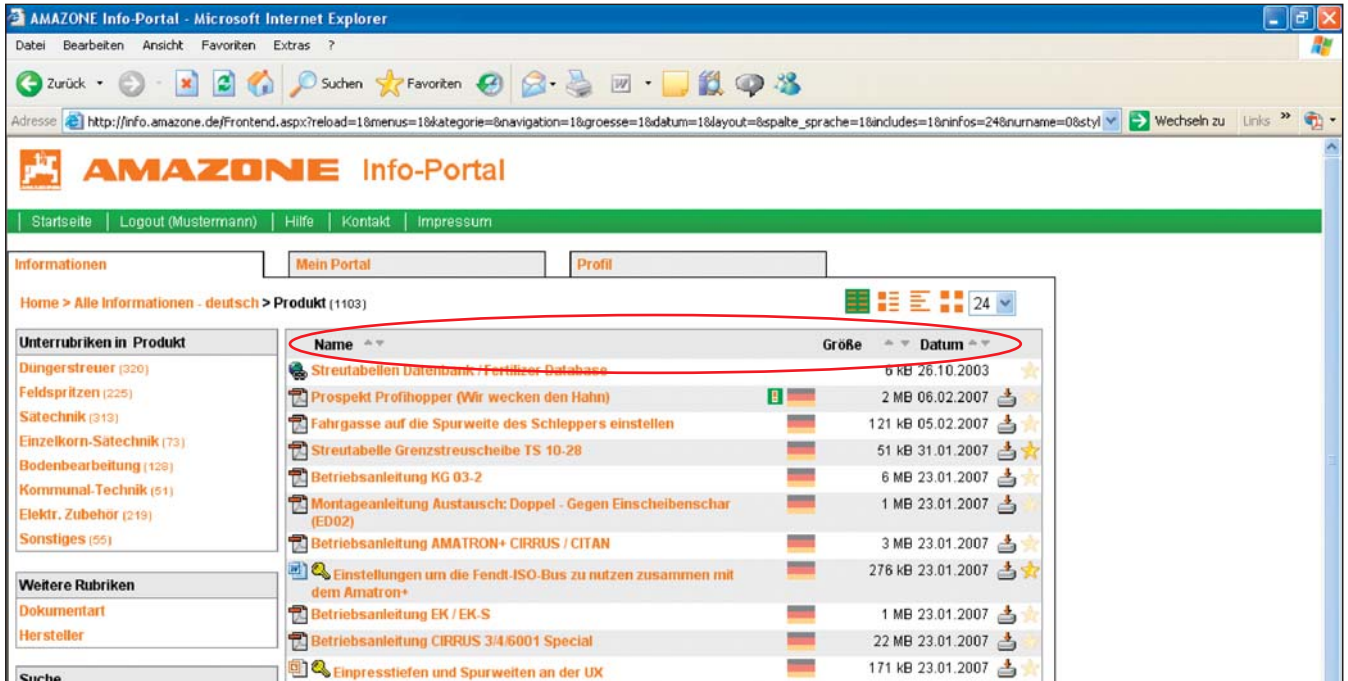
AMAZONE Info-Portal - Microsoft Internet Explorer

Datei Bearbeiten Ansicht Favoriten Extras ?

Zurück Suchen Favoriten

Adresse http://info.amazone.de/Frontend.aspx?reload=1&menus=1&kategorie=&navigation=1&groesse=1&datum=1&layout=&spalte_sprache=1&includes=1&ninfos=24&nurname=0&styl Wechseln zu Links »

AMAZONE Info-Portal

Startseite | Logout (Mustermann) | Hilfe | Kontakt | Impressum

Informationen | Mein Portal | Profil

Home > Alle Informationen - deutsch > Produkt (1103)

24

Unterrubriken in Produkt
Düngerstreuer (320)
Feldspritzen (225)
Sätechnik (313)
Einzelkorn-Sätechnik (73)
Bodenbearbeitung (128)
Kommunal-Technik (51)
Elektr. Zubehör (219)
Sonstiges (55)

Weitere Rubriken
Dokumentart
Hersteller

Suche

| Name | Größe | Datum |
|---|---|---|
| Streutabellen Datenbank / Fertilizer Database | 6 kB | 26.10.2003 |
| Prospekt Profihopper (Wir wecken den Hahn) | 2 MB | 06.02.2007 |
| Fahrgasse auf die Spurweite des Schleppers einstellen | 121 kB | 05.02.2007 |
| Streutabelle Grenzstreuscheibe TS 10-28 | 51 kB | 31.01.2007 |
| Betriebsanleitung KG 03-2 | 6 MB | 23.01.2007 |
| Montageanleitung Austausch: Doppel - Gegen Einscheibenschar (ED02) | 1 MB | 23.01.2007 |
| Betriebsanleitung AMATRON+ CIRRUS / CITAN | 3 MB | 23.01.2007 |
| Einstellungen um die Fendt-ISO-Bus zu nutzen zusammen mit dem Amatron+ | 276 kB | 23.01.2007 |
| Betriebsanleitung EK / EK-S | 1 MB | 23.01.2007 |
| Betriebsanleitung CIRRUS 3/4/6001 Special | 22 MB | 23.01.2007 |
| Einpresstiefen und Spurweiten an der UX | 171 kB | 23.01.2007 |